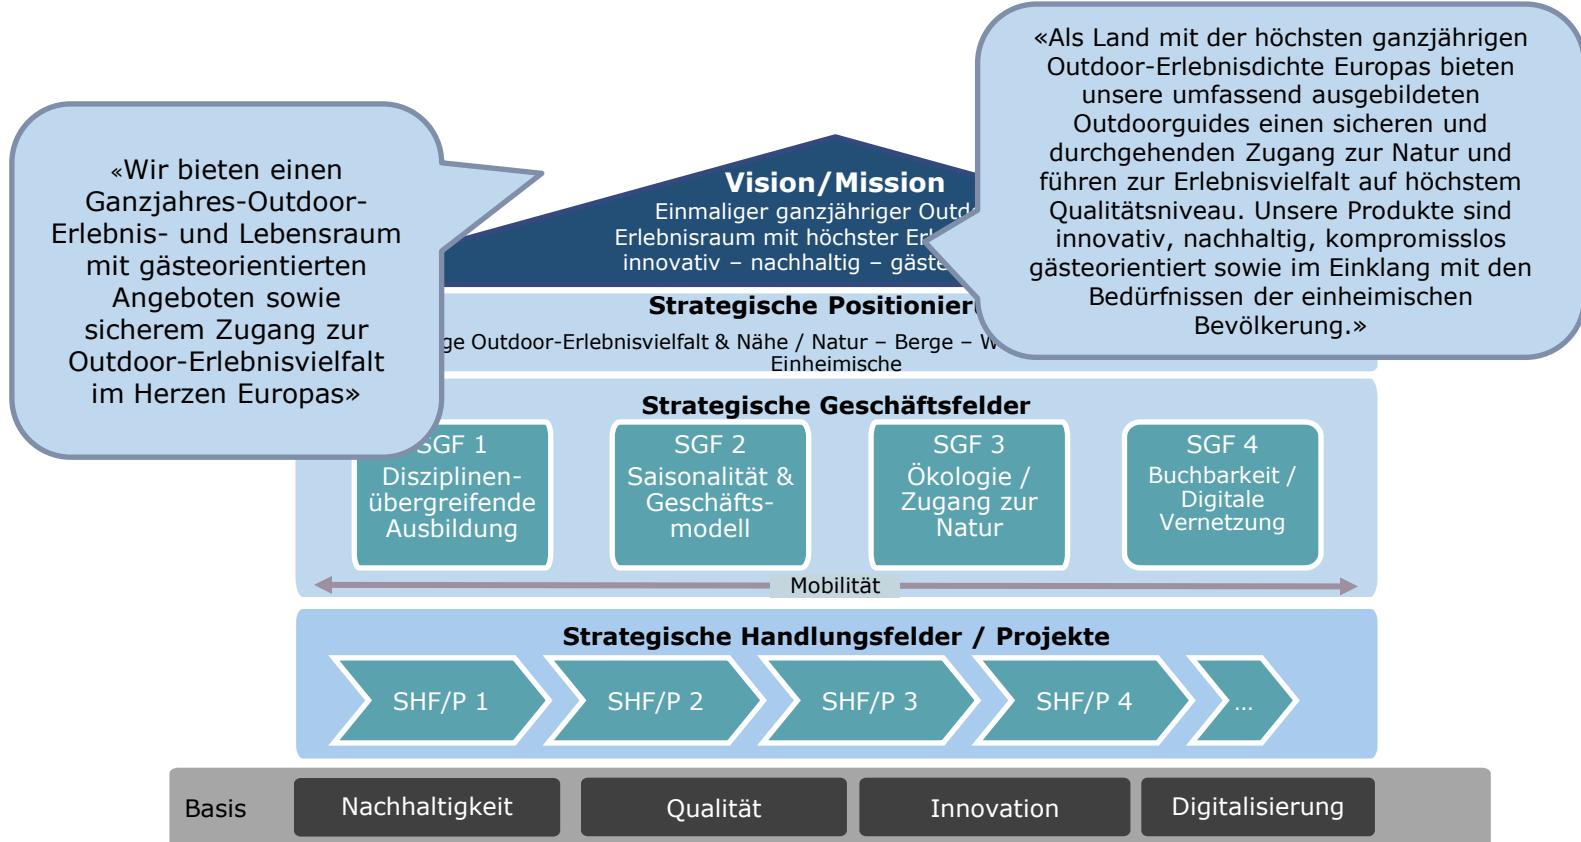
«Wir bieten einen Ganzjahres-Outdoor-Erlebnis- und Lebensraum mit gästeorientierten Angeboten sowie sicherem Zugang zur Outdoor-Erlebnisvielfalt im Herzen Europas»

«Als Land mit der höchsten ganzjährigen Outdoor-Erlebnisdichte Europas bieten unsere umfassend ausgebildeten Outdoorguides einen sicheren und durchgehenden Zugang zur Natur und führen zur Erlebnisvielfalt auf höchstem Qualitätsniveau. Unsere Produkte sind innovativ, nachhaltig, kompromisslos gästeorientiert sowie im Einklang mit den Bedürfnissen der einheimischen Bevölkerung.»

Vision/Mission

Einmaliger ganzjähriger Outd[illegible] Erlebnisraum mit höchster Er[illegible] innovativ – nachhaltig – gäste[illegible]

Strategische Positionier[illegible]

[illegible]ge Outdoor-Erlebnisvielfalt & Nähe / Natur – Berge – W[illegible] Einheimische

Strategische Geschäftsfelder

SGF 1 Disziplinen-übergreifende Ausbildung

SGF 2 Saisonalität & Geschäfts-modell

SGF 3 Ökologie / Zugang zur Natur

SGF 4 Buchbarkeit / Digitale Vernetzung

Mobilität

Strategische Handlungsfelder / Projekte

SHF/P 1

SHF/P 2

SHF/P 3

SHF/P 4

...

Basis

Nachhaltigkeit

Qualität

Innovation

Digitalisierung